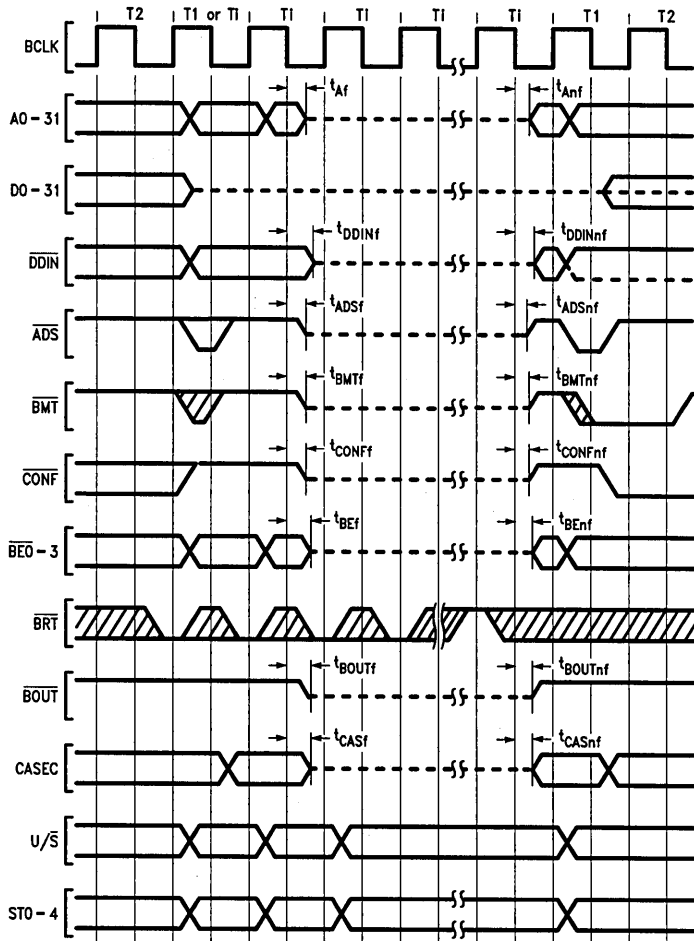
T2
T1 or Ti
Ti
Ti
Ti
Ti
T1
T2

BCLK
A0 – 31
D0 – 31
$\overline{DDIN}$
$\overline{ADS}$
$\overline{BMT}$
$\overline{CONF}$
$\overline{BE0-3}$
$\overline{BRT}$
$\overline{BOUT}$
CASEC
U/$\overline{S}$
ST0 – 4

$t_{Af}$
$t_{Anf}$
$t_{DDINf}$
$t_{DDINnf}$
$t_{ADSf}$
$t_{ADSnf}$
$t_{BMTf}$
$t_{BMTnf}$
$t_{CONFf}$
$t_{CONFnf}$
$t_{BEf}$
$t_{BEnf}$
$t_{BOUTf}$
$t_{BOUTnf}$
$t_{CASf}$
$t_{CASnf}$